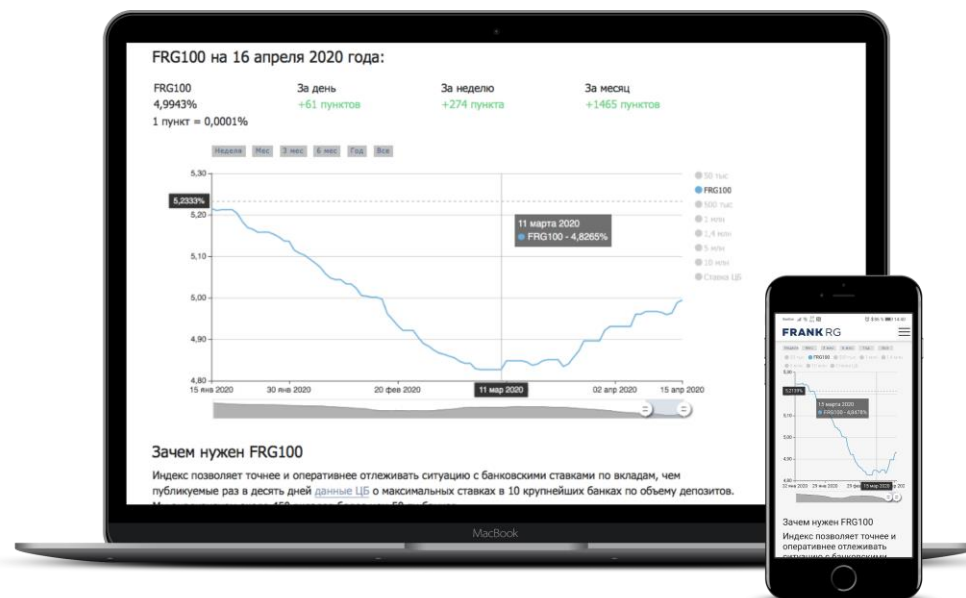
FRG100 на 16 апреля 2020 года:

FRG100
4,9943%
1 пункт = 0,0001%

За день
+61 пунктов

За неделю
+274 пункта

За месяц
+1465 пунктов

Неделя Мес 3 мес 6 мес Год Все

5,30
5,2333%
5,20
5,10
5,00
4,90
4,80

11 марта 2020
FRG100 - 4,8265%

50 тыс
FRG100
500 тыс
1 млн
1,4 млн
5 млн
10 млн
Ставка ЦБ

15 янв 2020 30 янв 2020 20 фев 2020 11 мар 2020 02 апр 2020 15 апр 2020

Зачем нужен FRG100

Индекс позволяет точнее и оперативнее отлеживать ситуацию с банковскими ставками по вкладам, чем публикуемые раз в десять дней данные ЦБ о максимальных ставках в 10 крупнейших банках по объему депозитов.

MacBook

FRANK RG

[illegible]

5,2333%
13 марта 2020
FRG100 - 4,8478%

Зачем нужен FRG100
Индекс позволяет точнее и оперативнее отлеживать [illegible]